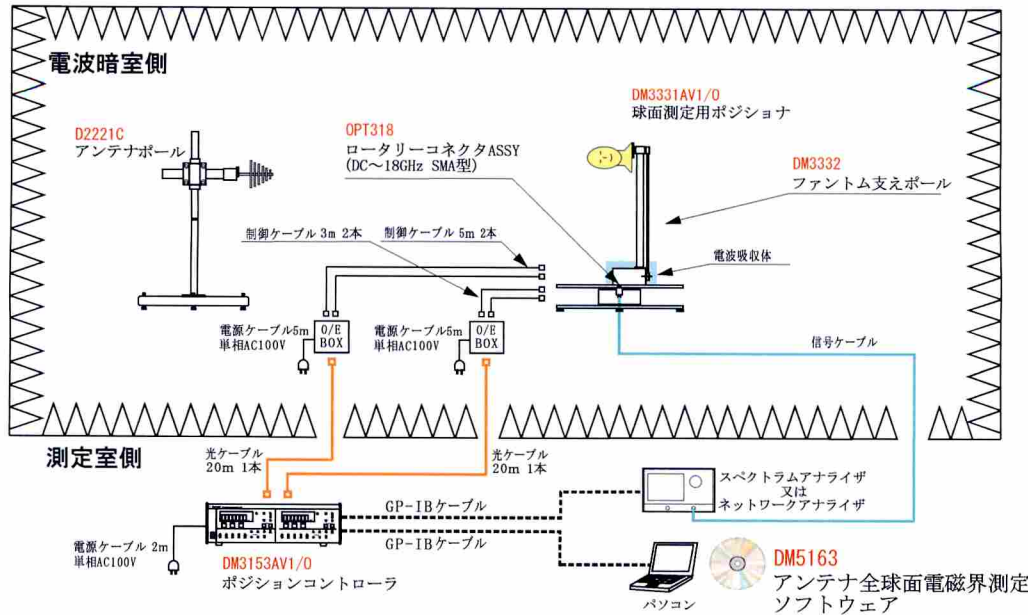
電波暗室側

DM3331AV1/O
球面測定用ポジショナ

OPT318
ロータリーコネクタASSY
(DC～18GHz SMA型)

D2221C
アンテナポール

DM3332
ファントム支えポール

制御ケーブル 3m 2本

制御ケーブル 5m 2本

電波吸収体

電源ケーブル5m
単相AC100V

O/E
BOX

電源ケーブル5m
単相AC100V

O/E
BOX

信号ケーブル

測定室側

光ケーブル
20m 1本

光ケーブル
20m 1本

スペクトラムアナライザ
又は
ネットワークアナライザ

GP-IBケーブル

GP-IBケーブル

電源ケーブル 2m
単相AC100V

DM3153AV1/O
ポジションコントローラ

パソコン

DM5163
アンテナ全球面電磁界測定
ソフトウェア